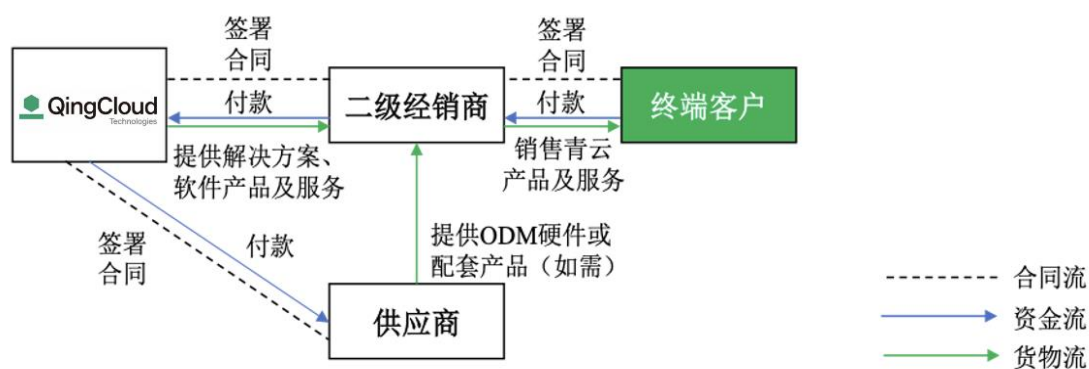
签署合同

签署合同

QingCloud Technologies

付款

二级经销商

付款

终端客户

提供解决方案、软件产品及服务

销售青云产品及服务

签署合同

付款

提供ODM硬件或配套产品（如需）

供应商

合同流

资金流

货物流